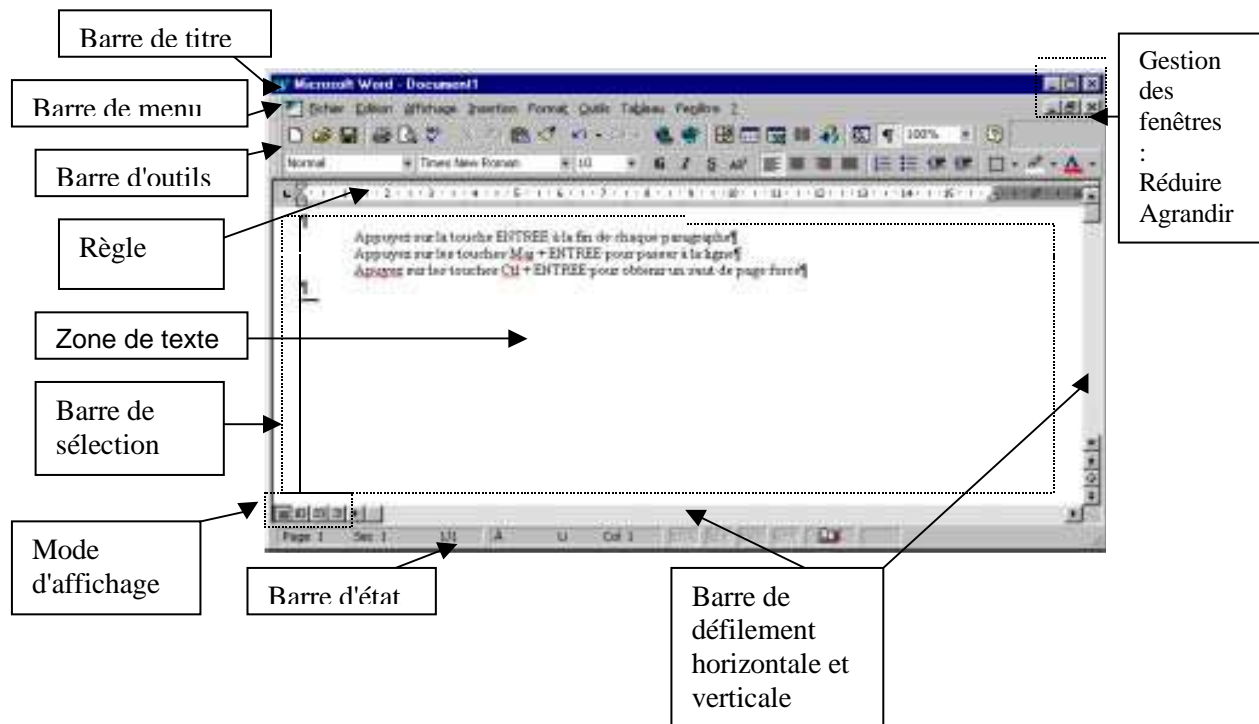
Barre de titre

Microsoft Word - Document1

Barre de menu

Fichier Edition Affichage Insertion Format Outils Tableau Fenêtre ?

Barre d'outils

Normal Times New Roman 10 100%

Règle

Appuyez sur la touche ENTREE à la fin de chaque paragraphe¶
Appuyez sur les touches Maj + ENTREE pour passer à la ligne¶
Appuyez sur les touches Ctrl + ENTREE pour obtenir un saut de page forcé¶

¶

Zone de texte

Barre de sélection

Mode d'affichage

Page 1 Sec 1 1/1 À Li Col 1

Barre d'état

Gestion des fenêtres : Réduire Agrandir

Barre de défilement horizontale et verticale